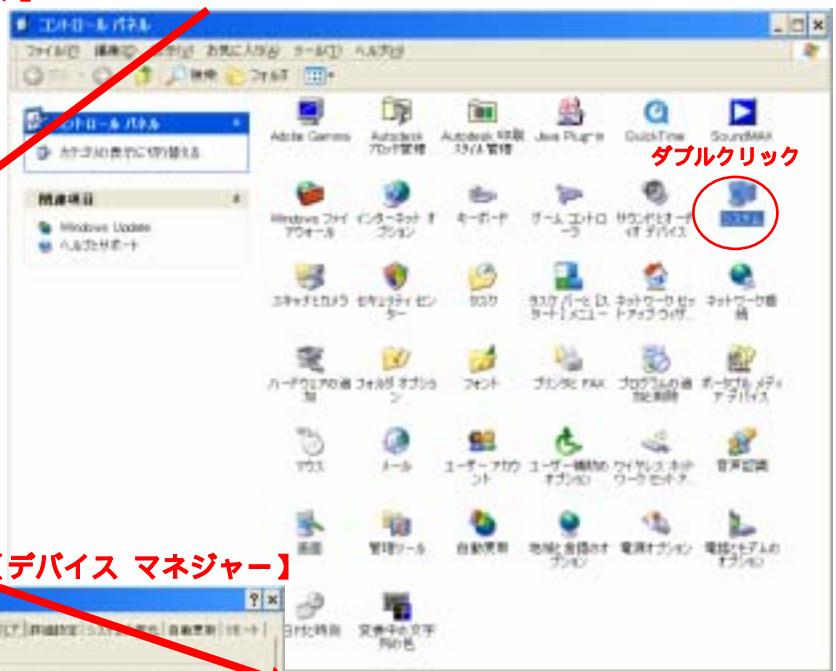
コントロール パネル

ファイル(F) 編集(E) 表示(V) お気に入り(A) ツール(T) ヘルプ(H)

戻る 検索 フォルダ

コントロール パネル

カテゴリの表示に切り替える

関連項目

Windows Update

ヘルプとサポート

Adobe Gamma

Autodesk プロッタ管理

Autodesk 印刷スタイル管理

Java Plug-in

QuickTime

SoundMAX

ダブルクリック

Windows ファイアウォール

インターネット オプション

キーボード

ゲーム コントローラ

サウンドとオーディオ デバイス

システム

スキャナとカメラ

セキュリティ センター

タスク

タスク バーと [スタート] メニュー

ネットワーク セットアップ ウィザード

ネットワーク接続

ハードウェアの追加

フォルダ オプション

フォント

プリンタと FAX

プログラムの追加と削除

ポータブル メディア デバイス

マウス

メール

ユーザー アカウント

ユーザー補助のオプション

ワイヤレス ネットワーク セットアップ

音声認識

画面

管理ツール

自動更新

地域と言語のオプション

電源オプション

電話とモデムのオプション

日付と時刻

変換中の文字列の色

【デバイス マネジャー】

? ×

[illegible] 詳細設定 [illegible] 自動更新 リモート